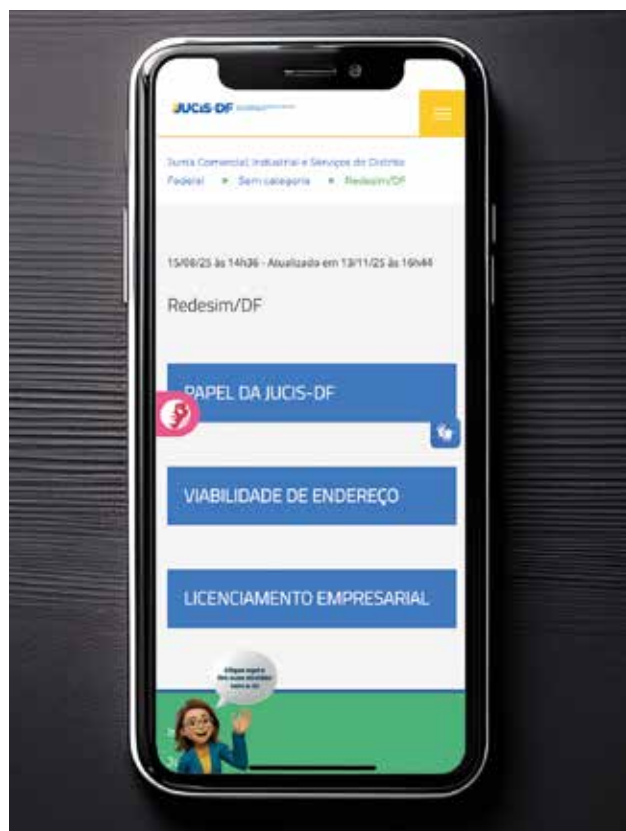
JUCIS-DF

Junta Comercial, Industrial e Serviços do Distrito Federal » Sem categoria » Redesim/DF

15/09/25 às 14h36 - Atualizado em 13/11/25 às 16h44

Redesim/DF

PAPEL DA JUCIS-DF

VIABILIDADE DE ENDEREÇO

LICENCIAMENTO EMPRESARIAL

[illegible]